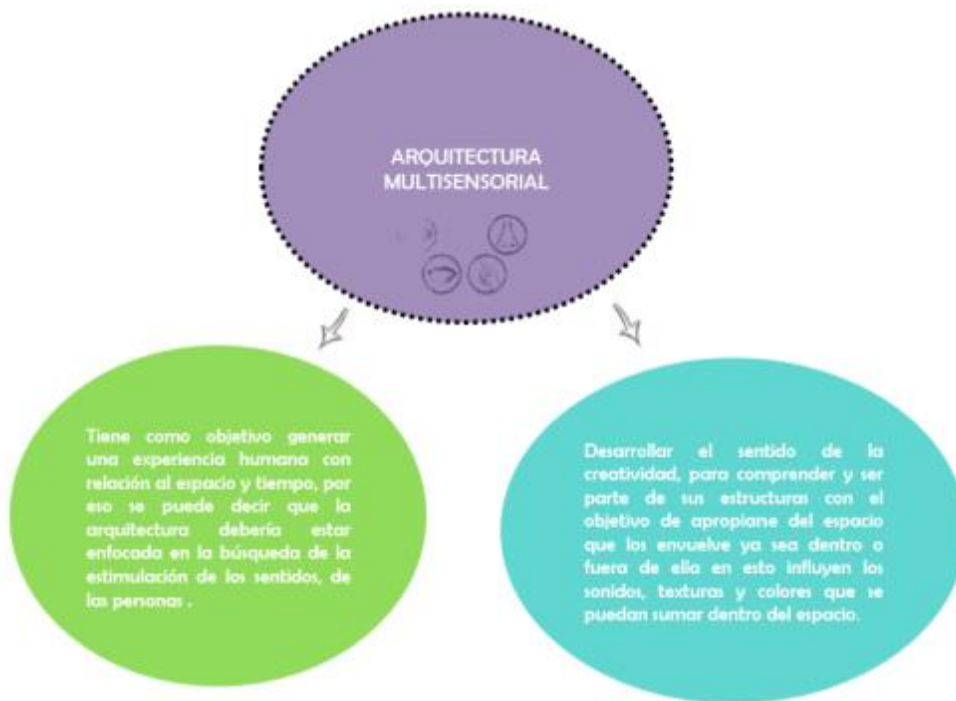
ARQUITECTURA MULTISENSORIAL

Tiene como objetivo generar una experiencia humana con relación al espacio y tiempo, por eso se puede decir que la arquitectura debería estar enfocada en la búsqueda de la estimulación de los sentidos, de las personas .

Desarrollar el sentido de la creatividad, para comprender y ser parte de sus estructuras con el objetivo de apropiarse del espacio que los envuelve ya sea dentro o fuera de ella en esto influyen los sonidos, texturas y colores que se puedan sumar dentro del espacio.